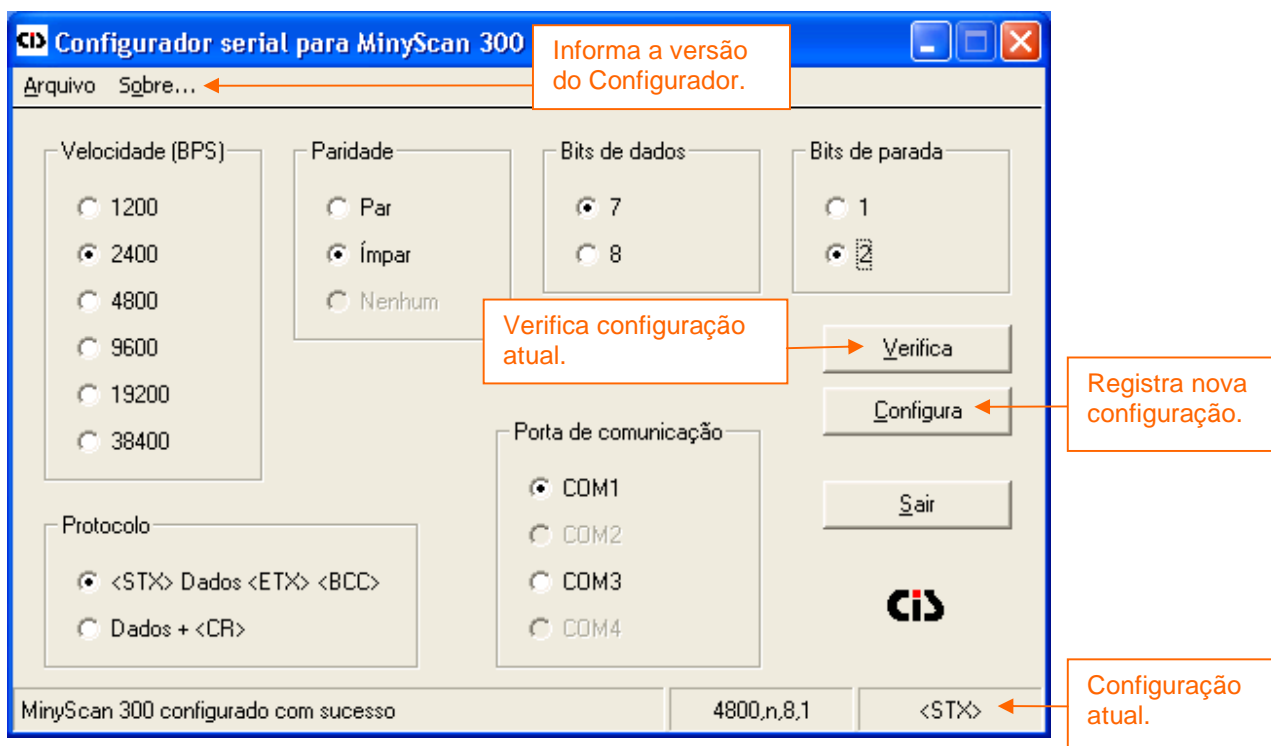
CIS Configurador serial para MinyScan 300

Informa a versão do Configurador.

Arquivo Sobre...

Velocidade (BPS)
1200
2400
4800
9600
19200
38400

Paridade
Par
Ímpar
Nenhum

Bits de dados
7
8

Bits de parada
1
2

Verifica configuração atual.

Verifica

Registra nova configuração.

Configura

Porta de comunicação
COM1
COM2
COM3
COM4

Sair

Protocolo
<STX> Dados <ETX> <BCC>
Dados + <CR>

CIS

MinyScan 300 configurado com sucesso | 4800,n,8,1 | <STX>

Configuração atual.